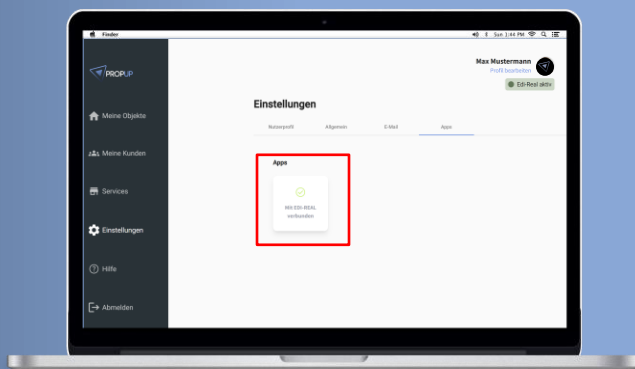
Finder

Sun 1:44 PM

PROPUP

Meine Objekte

Meine Kunden

Services

Einstellungen

Hilfe

Abmelden

Max Mustermann
Profil bearbeiten

Edi-Real aktiv

Einstellungen

Nutzerprofil Allgemein E-Mail Apps

Apps

Mit EDI-REAL verbunden